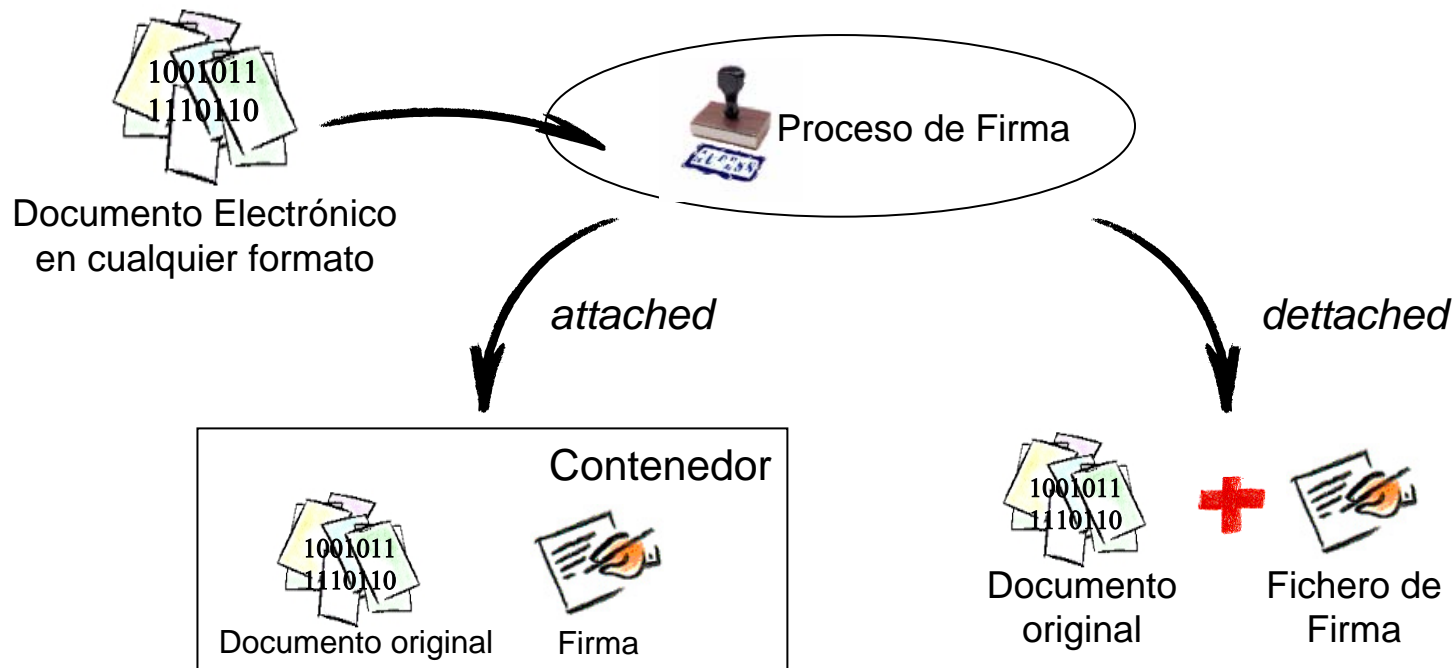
1001011
1110110

Documento Electrónico en cualquier formato

Proceso de Firma

attached

dettached

Contenedor

1001011
1110110

Documento original

Firma

1001011
1110110

Documento original

Fichero de Firma